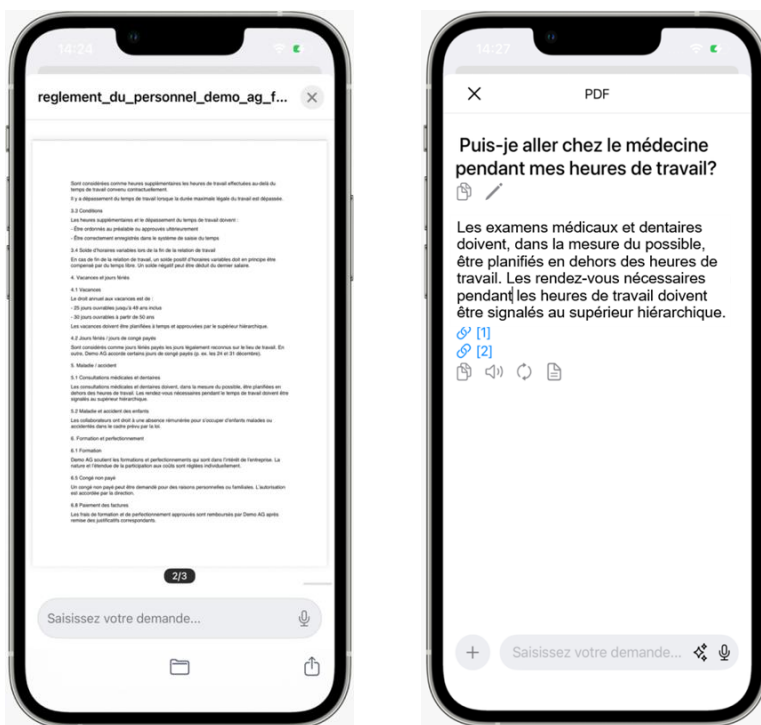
14:24

reglement_du_personnel_demo_ag_f...

Sont considérées comme heures supplémentaires les heures de travail effectuées au-delà du temps de travail convenu contractuellement.

Il y a dépassement du temps de travail lorsque la durée maximale légale du travail est dépassée.

3.3 Conditions

Les heures supplémentaires et le dépassement du temps de travail doivent :

- Être ordonnés au préalable ou approuvés ultérieurement

- Être correctement enregistrés dans le système de saisie du temps

3.4 Solde d'horaires variables lors de la fin de la relation de travail

En cas de fin de la relation de travail, un solde positif d'horaires variables doit en principe être compensé par du temps libre. Un solde négatif peut être déduit du dernier salaire.

4. Vacances et jours fériés

4.1 Vacances

Le droit annuel aux vacances est de :

- 25 jours ouvrables jusqu'à 49 ans inclus

- 30 jours ouvrables à partir de 50 ans

Les vacances doivent être planifiées à temps et approuvées par le supérieur hiérarchique.

4.2 Jours fériés / jours de congé payés

Sont considérés comme jours fériés payés les jours légalement reconnus sur le lieu de travail. En outre, Demo AG accorde certains jours de congé payés (p. ex. les 24 et 31 décembre).

5. Maladie / accident

5.1 Consultations médicales et dentaires

Les consultations médicales et dentaires doivent, dans la mesure du possible, être planifiées en dehors des heures de travail. Les rendez-vous nécessaires pendant le temps de travail doivent être signalés au supérieur hiérarchique.

5.2 Maladie et accident des enfants

Les collaborateurs ont droit à une absence rémunérée pour s'occuper d'enfants malades ou accidentés dans le cadre prévu par la loi.

6. Formation et perfectionnement

6.1 Formation

Demo AG soutient les formations et perfectionnements qui sont dans l'intérêt de l'entreprise. La nature et l'étendue de la participation aux coûts sont réglées individuellement.

6.5 Congé non payé

Un congé non payé peut être demandé pour des raisons personnelles ou familiales. L'autorisation est accordée par la direction.

6.6 Paiement des factures

Les frais de formation et de perfectionnement approuvés sont remboursés par Demo AG après remise des justificatifs correspondants.

2/3

Saisissez votre demande...

14:27

PDF

Puis-je aller chez le médecine pendant mes heures de travail?

Les examens médicaux et dentaires doivent, dans la mesure du possible, être planifiés en dehors des heures de travail. Les rendez-vous nécessaires pendant les heures de travail doivent être signalés au supérieur hiérarchique.

[1]
[2]

Saisissez votre demande...